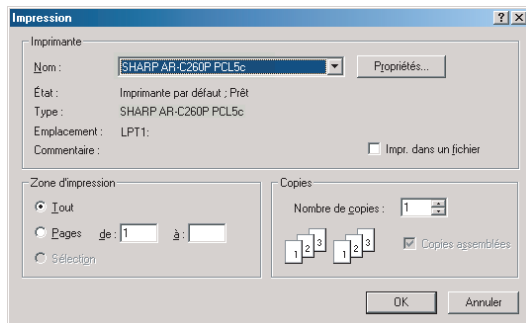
Impression

?
X

Imprimante

Nom :
SHARP AR-C260P PCL5c
Propriétés...

État :
Imprimante par défaut ; Prêt

Type :
SHARP AR-C260P PCL5c

Emplacement :
LPT1:

Commentaire :

Impr. dans un fichier

Zone d'impression

Tout

Pages
de :
1
à :

Sélection

Copies

Nombre de copies :
1

1 2 3
1 2 3

Copies assemblées

OK
Annuler